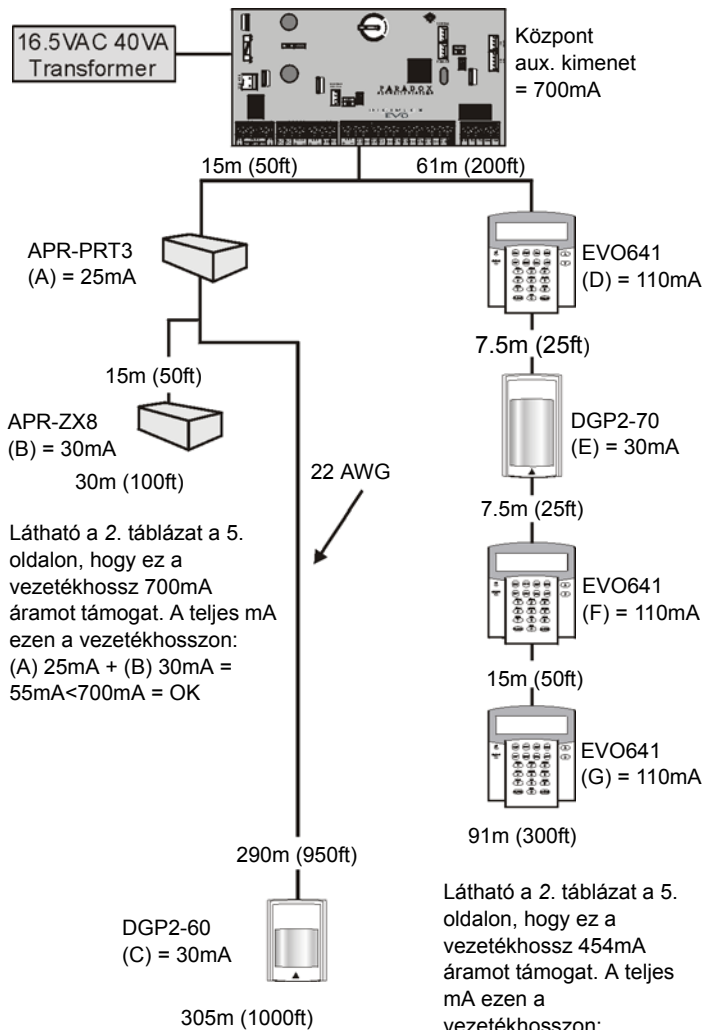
16.5VAC 40VA Transformer

Központ aux. kimenet = 700mA

PARADOX

EVO

15m (50ft)

61m (200ft)

APR-PRT3
(A) = 25mA

EVO641
(D) = 110mA

7.5m (25ft)

15m (50ft)

APR-ZX8
(B) = 30mA

DGP2-70
(E) = 30mA

30m (100ft)

22 AWG

7.5m (25ft)

Látható a 2. táblázat a 5. oldalon, hogy ez a vezetékhossz 700mA áramot támogat. A teljes mA ezen a vezetékhosszon: (A) 25mA + (B) 30mA = 55mA<700mA = OK

EVO641
(F) = 110mA

15m (50ft)

EVO641
(G) = 110mA

91m (300ft)

290m (950ft)

DGP2-60
(C) = 30mA

Látható a 2. táblázat a 5. oldalon, hogy ez a vezetékhossz 454mA áramot támogat. A teljes mA ezen a vezetékhosszon:

305m (1000ft)